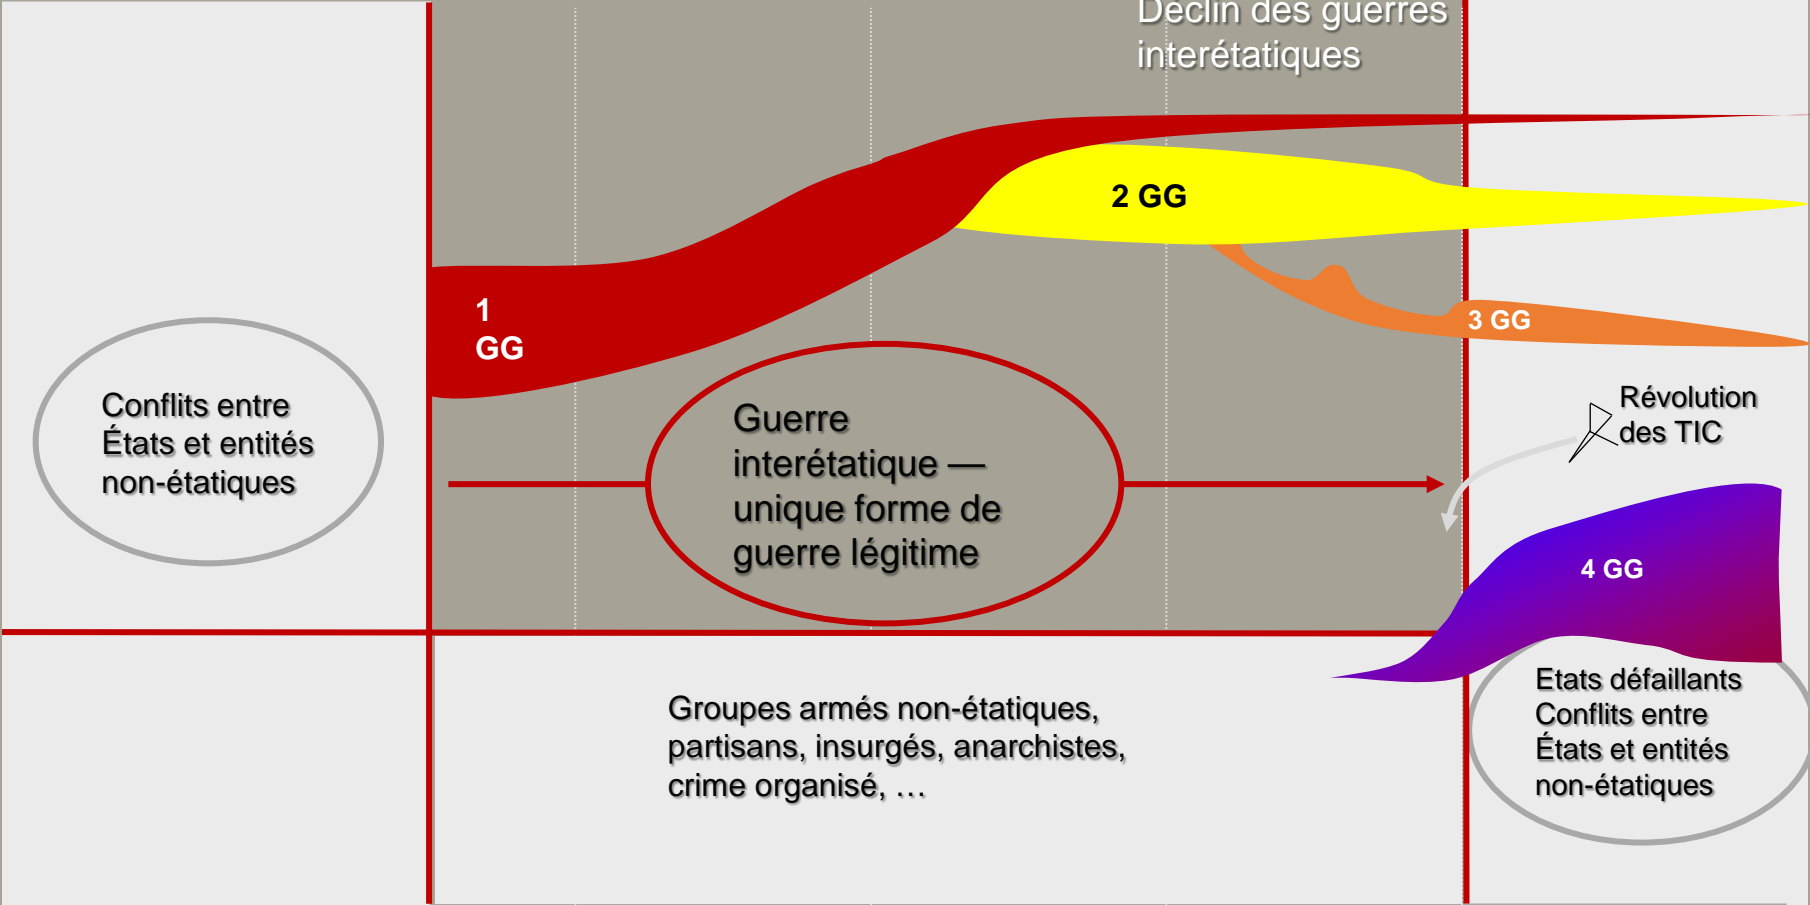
Déclin des guerres interétatiques

1
GG

2 GG

3 GG

Conflits entre États et entités non-étatiques

Guerre interétatique — unique forme de guerre légitime

Révolution des TIC

4 GG

Etats défaillants
Conflits entre États et entités non-étatiques

Groupes armés non-étatiques, partisans, insurgés, anarchistes, crime organisé, …